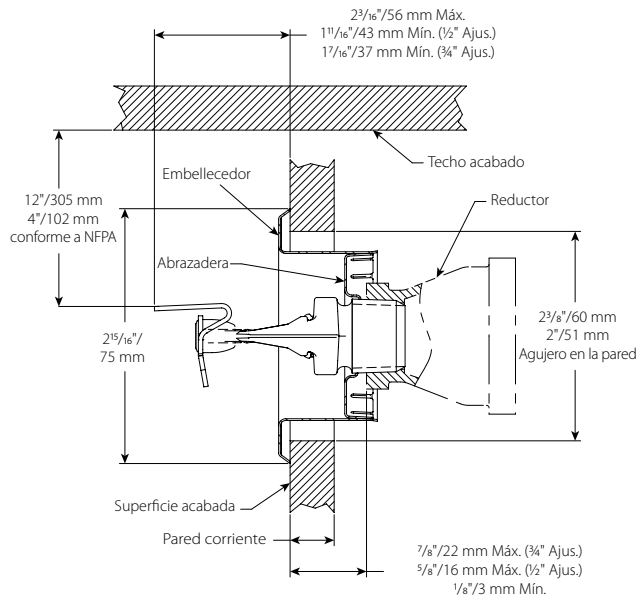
2³/₁₆"/56 mm Máx.
1¹¹/₁₆"/43 mm Mín. (½" Ajus.)
1⁷/₁₆"/37 mm Mín. (¾" Ajus.)

Techo acabado

Embellecedor

12"/305 mm
4"/102 mm
conforme a NFPA

Reductor

Abrazadera

2³/₈"/60 mm
2"/51 mm
Agujero en la pared

2¹⁵/₁₆"/
75 mm

Superficie acabada

Pared corriente

⁷/₈"/22 mm Máx. (¾" Ajus.)
⁵/₈"/16 mm Máx. (½" Ajus.)
¹/₈"/3 mm Mín.